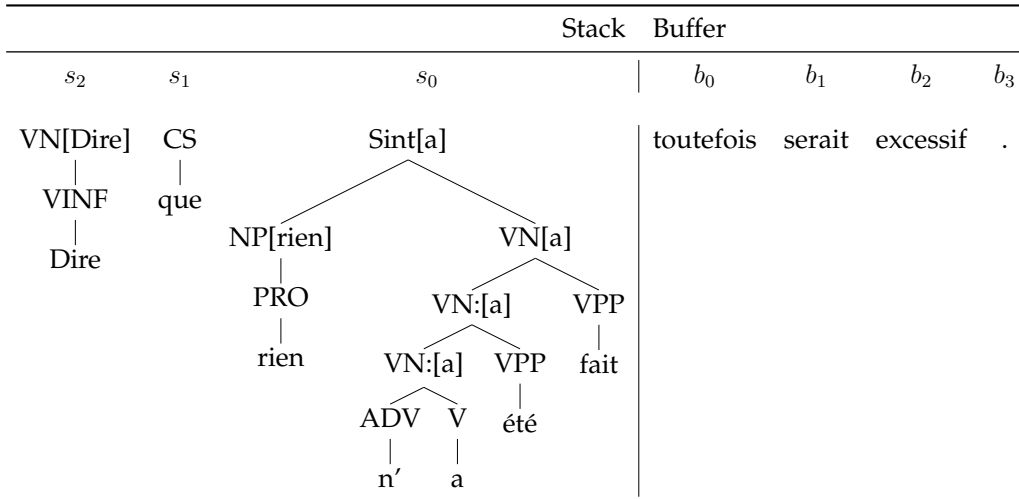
| Stack | | | Buffer | | | |
|---|---|---|---|---|---|---|
| $s_2$ | $s_1$ | $s_0$ | $b_0$ | $b_1$ | $b_2$ | $b_3$ |
| VN[Dire] | CS | Sint[a] | toutefois | serait | excessif | . |

VINF
Dire

que

NP[rien]
PRO
rien

VN[a]
VN:[a]
VPP
VN:[a]
VPP
fait
ADV
V
été
n'
a